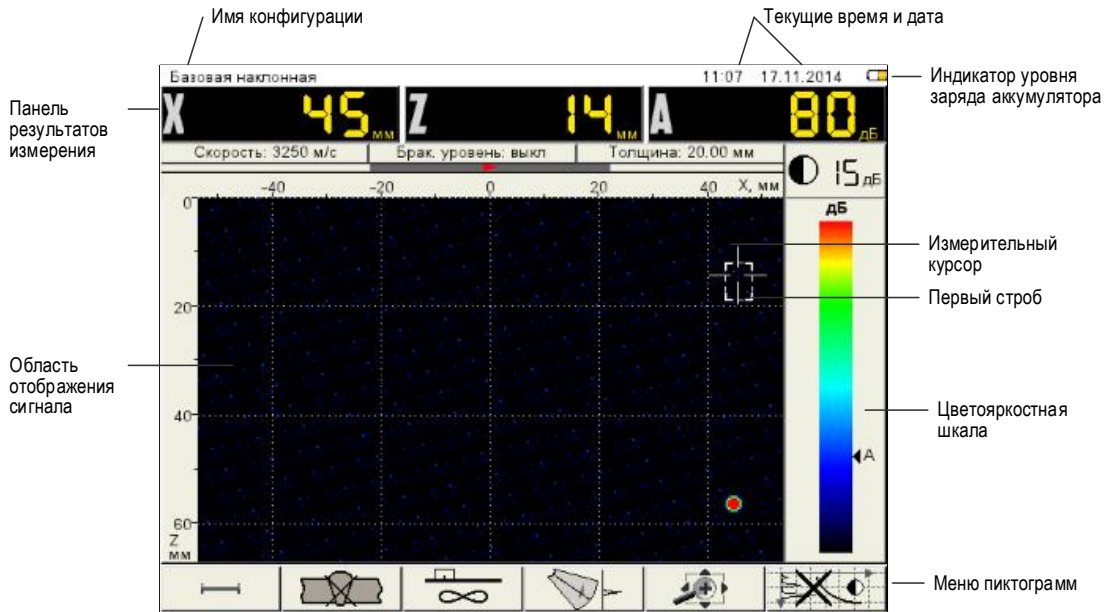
Имя конфигурации

Текущие время и дата

Базовая наклонная

11:07 17.11.2014

Индикатор уровня заряда аккумулятора

Панель результатов измерения

X 45 мм

Z 14 мм

A 80 дБ

Скорость: 3250 м/с

Брак. уровень: выкл

Толщина: 20.00 мм

15 дБ

-40 -20 0 20 40 X, мм

0

20

40

60

Z мм

дБ

A

Измерительный курсор

Первый строб

Область отображения сигнала

Цветояркостная шкала

Меню пиктограмм